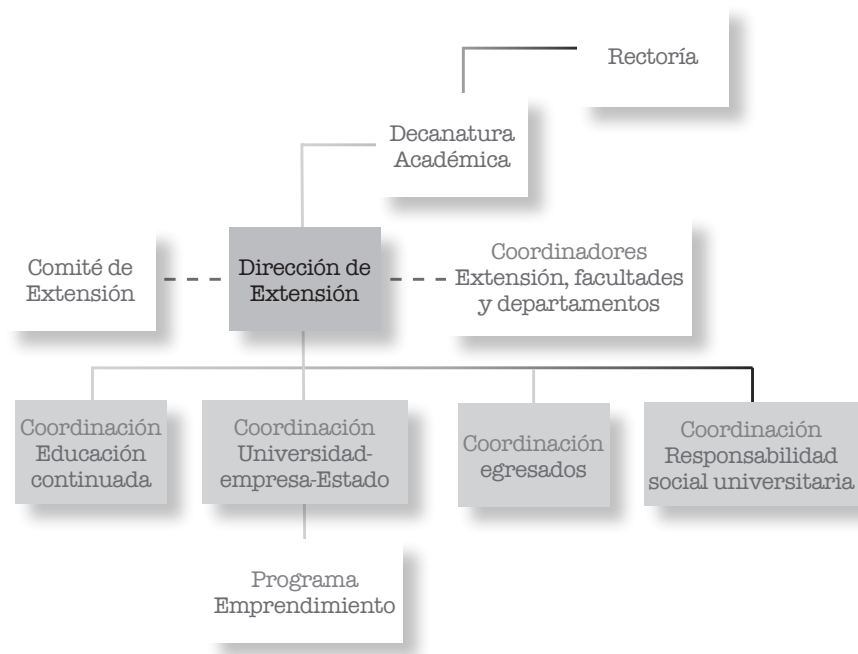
Rectoría

Decanatura Académica

Comité de Extensión

Dirección de Extensión

Coordinadores Extensión, facultades y departamentos

Coordinación Educación continuada

Coordinación Universidad-empresa-Estado

Coordinación egresados

Coordinación Responsabilidad social universitaria

Programa Emprendimiento